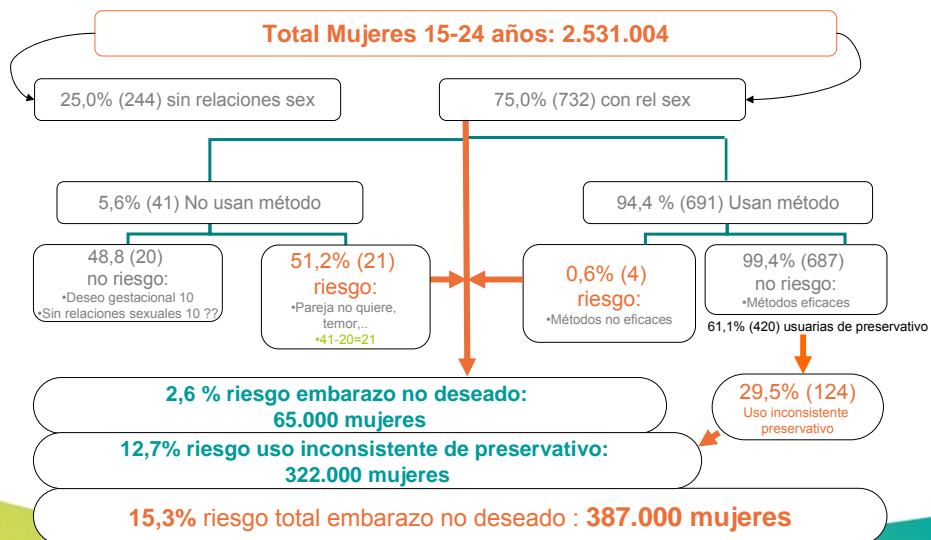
Total Mujeres 15-24 años: 2.531.004

25,0% (244) sin relaciones sex

75,0% (732) con rel sex

5,6% (41) No usan método

94,4 % (691) Usan método

48,8 (20)
no riesgo:
•Deseo gestacional 10
•Sin relaciones sexuales 10 ??

51,2% (21)
riesgo:
•Pareja no quiere, temor,..
•41-20=21

0,6% (4)
riesgo:
•Métodos no eficaces

99,4% (687)
no riesgo:
•Métodos eficaces

61,1% (420) usuarias de preservativo

29,5% (124)
Uso inconsistente preservativo

2,6 % riesgo embarazo no deseado:
65.000 mujeres

12,7% riesgo uso inconsistente de preservativo:
322.000 mujeres

15,3% riesgo total embarazo no deseado : 387.000 mujeres